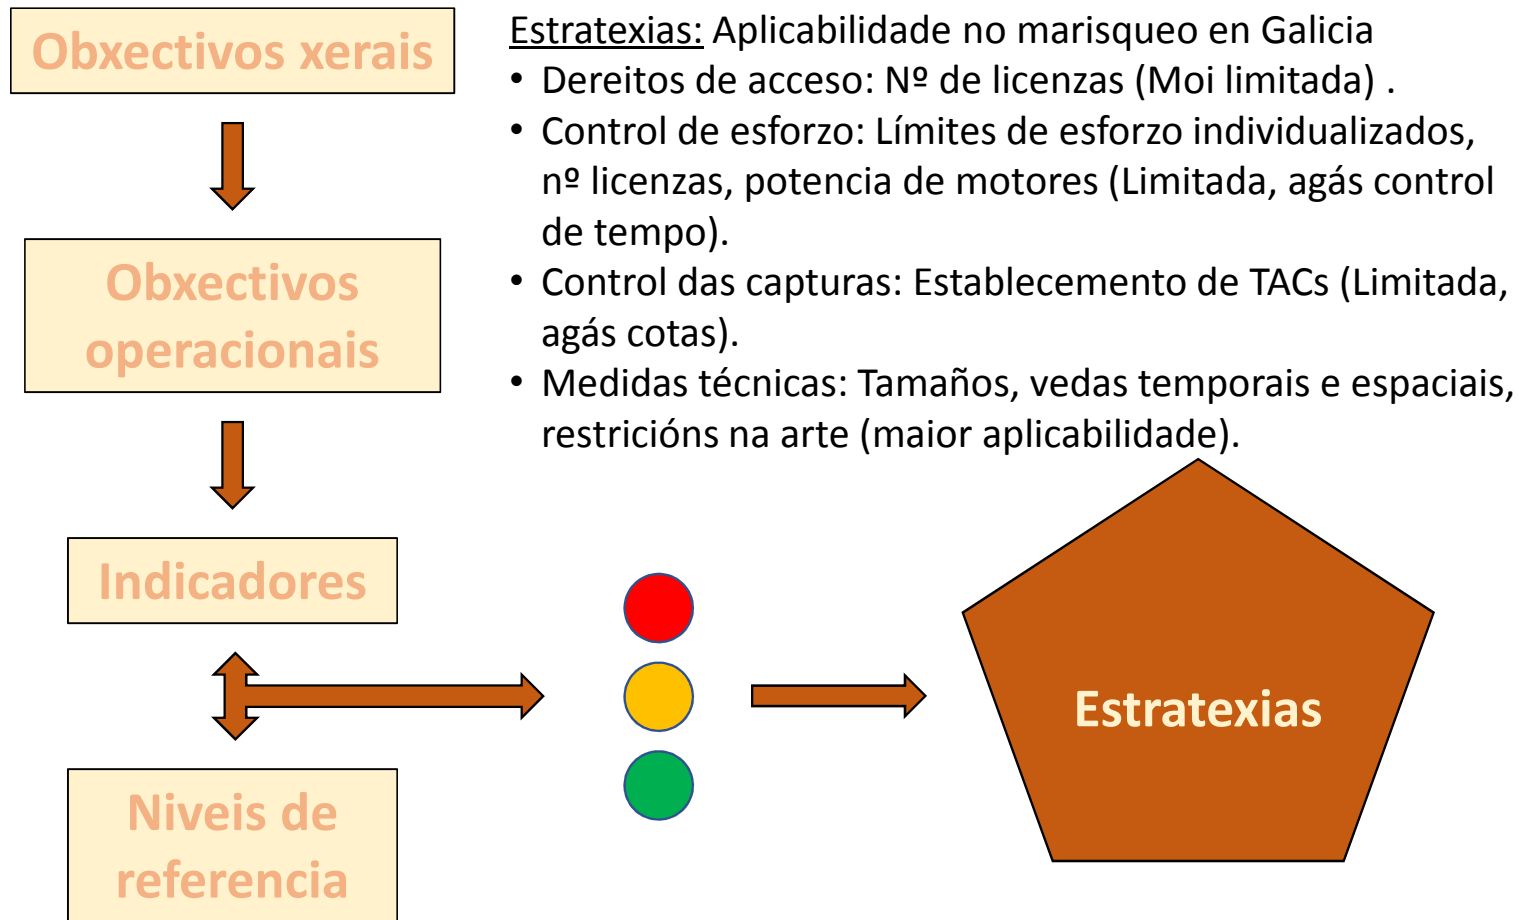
Obxectivos xerais

Obxectivos operacionais

Indicadores

Niveis de referencia

Estratexias: Aplicabilidade no marisqueo en Galicia
• Dereitos de acceso: Nº de licenzas (Moi limitada) .
• Control de esforzo: Límites de esforzo individualizados, nº licenzas, potencia de motores (Limitada, agás control de tempo).
• Control das capturas: Establecemento de TACs (Limitada, agás cotas).
• Medidas técnicas: Tamaños, vedas temporais e espaciais, restricións na arte (maior aplicabilidade).

Estratexias